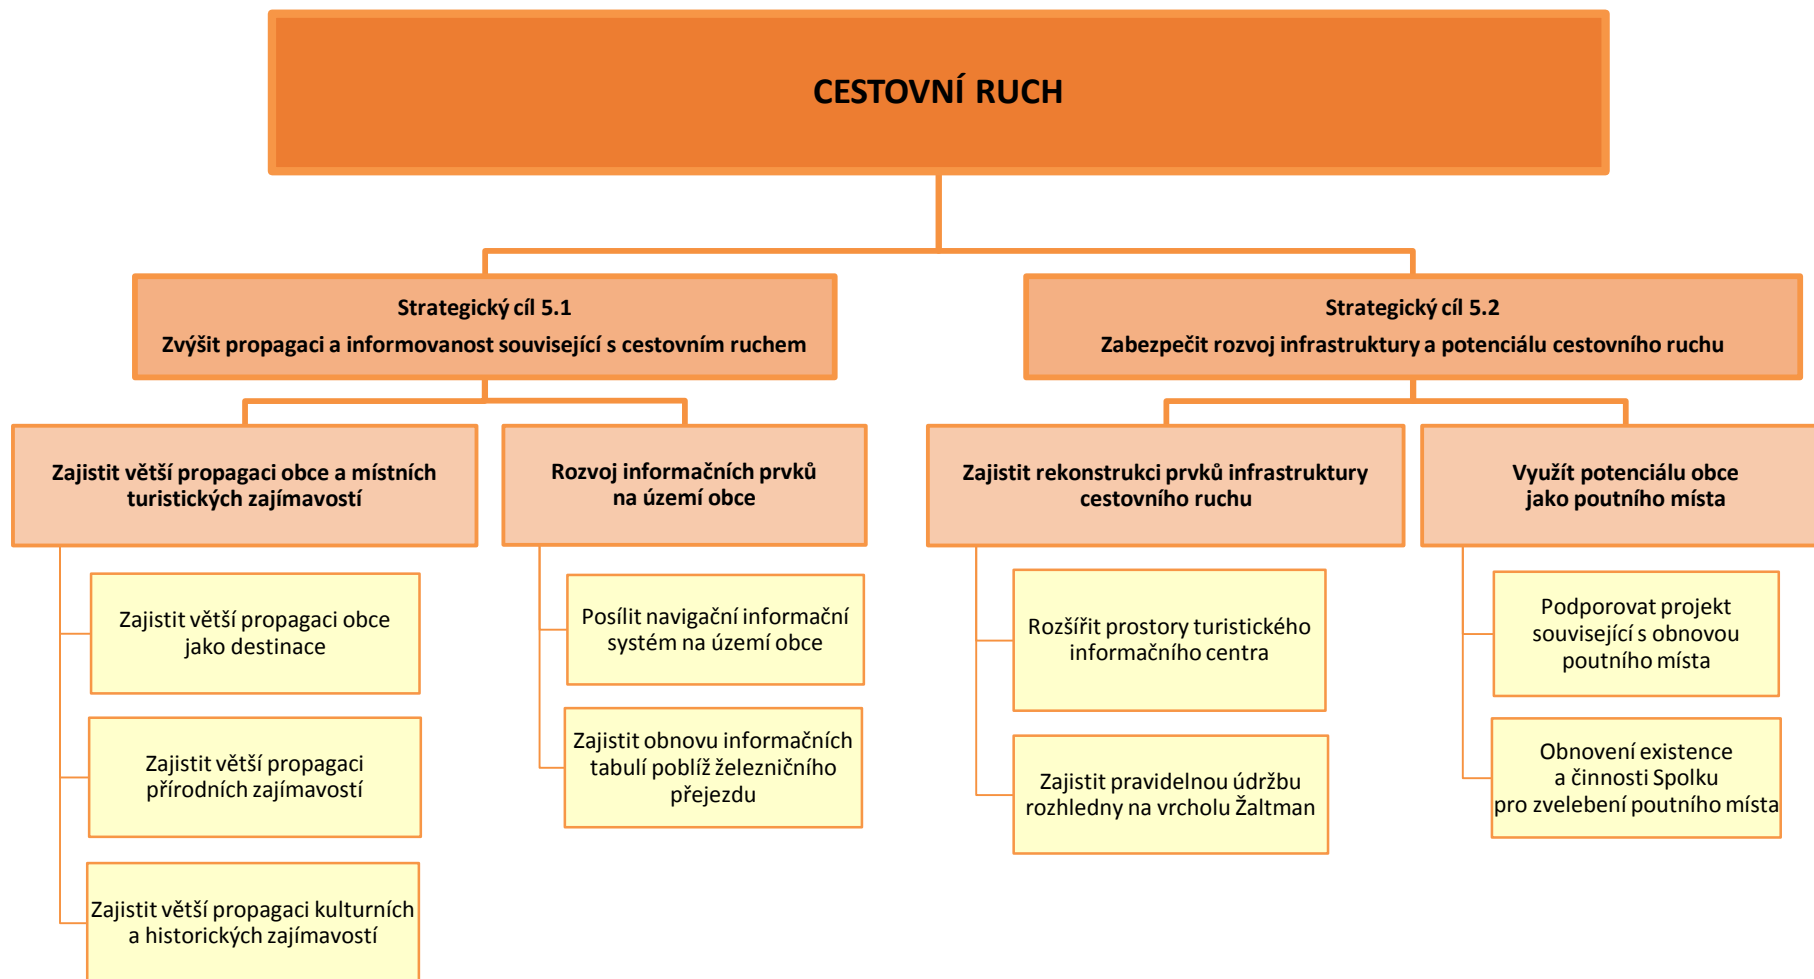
CESTOVNÍ RUCH

Strategický cíl 5.1
Zvýšit propagaci a informovanost související s cestovním ruchem

Strategický cíl 5.2
Zabezpečit rozvoj infrastruktury a potenciálu cestovního ruchu

Zajistit větší propagaci obce a místních turistických zajímavostí

Zajistit větší propagaci obce jako destinace

Zajistit větší propagaci přírodních zajímavostí

Zajistit větší propagaci kulturních a historických zajímavostí

Rozvoj informačních prvků na území obce

Posílit navigační informační systém na území obce

Zajistit obnovu informačních tabulí poblíž železničního přejezdu

Zajistit rekonstrukci prvků infrastruktury cestovního ruchu

Rozšířit prostory turistického informačního centra

Zajistit pravidelnou údržbu rozhledny na vrcholu Žaltman

Využít potenciálu obce jako poutního místa

Podporovat projekt související s obnovou poutního místa

Obnovení existence a činnosti Spolku pro zvelebení poutního místa